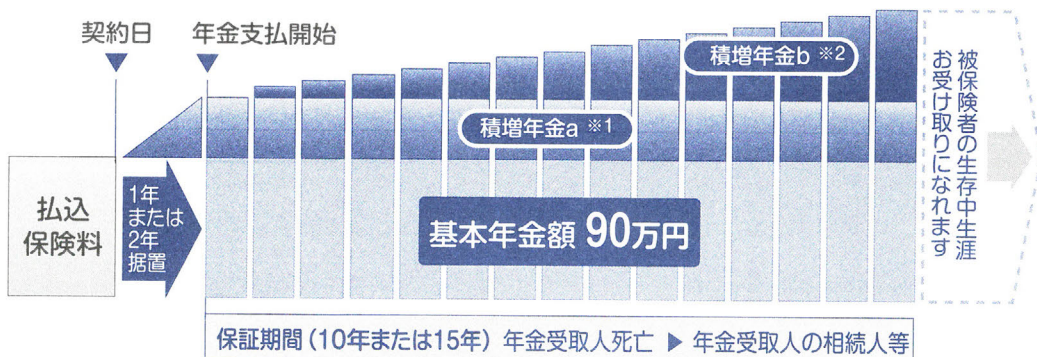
契約日

年金支払開始

積増年金b ※2

積増年金a ※1

被保険者の生存中生涯お受け取りになれます

払込保険料

1年または2年据置

基本年金額 90万円

保証期間（10年または15年）年金受取人死亡 ▶ 年金受取人の相続人等